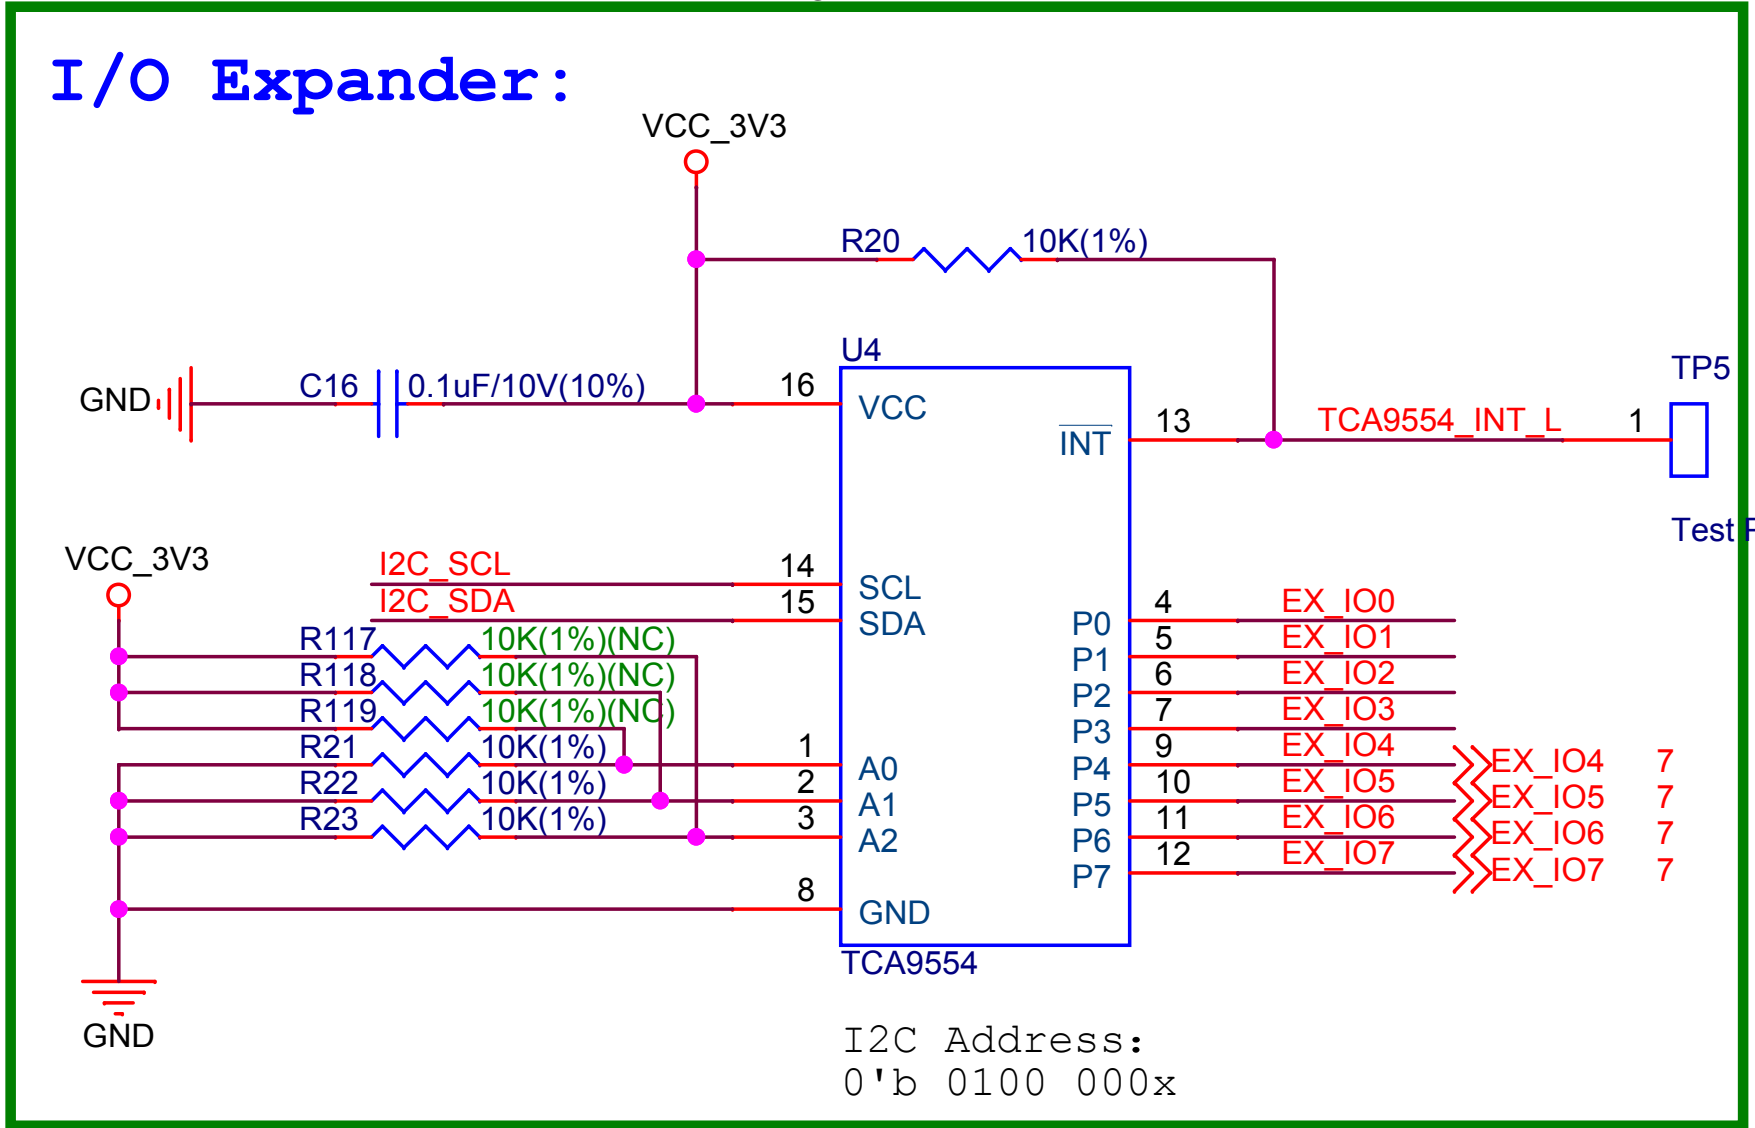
I/O Expander:

VCC_3V3

R20 10K(1%)

U4

GND C16 0.1uF/10V(10%)

16 VCC

$\overline{INT}$ 13 TCA9554_INT_L 1

TP5

Test P

VCC_3V3

I2C_SCL 14 SCL
I2C_SDA 15 SDA

R117 10K(1%)(NC)
R118 10K(1%)(NC)
R119 10K(1%)(NC)
R21 10K(1%) 1 A0
R22 10K(1%) 2 A1
R23 10K(1%) 3 A2

8 GND

P0 4 EX_IO0
P1 5 EX_IO1
P2 6 EX_IO2
P3 7 EX_IO3
P4 9 EX_IO4
P5 10 EX_IO5
P6 11 EX_IO6
P7 12 EX_IO7

EX_IO4 7
EX_IO5 7
EX_IO6 7
EX_IO7 7

TCA9554

GND

I2C Address:
0'b 0100 000x